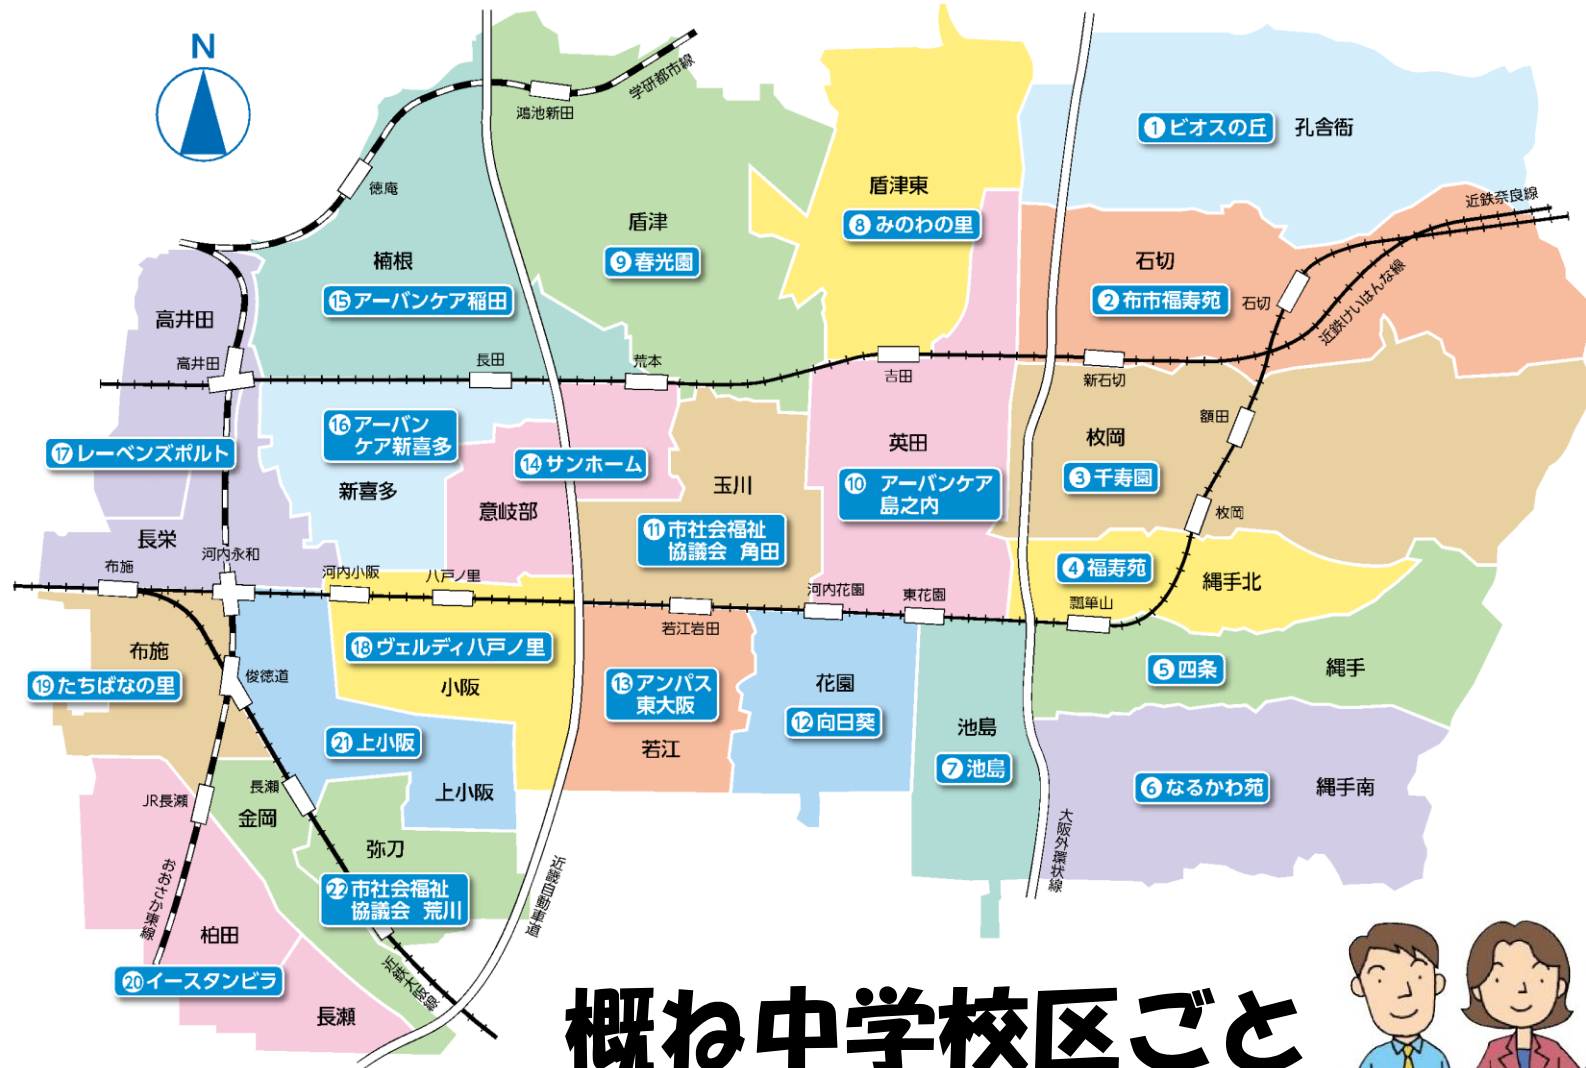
N

鴻池新田

学研都市線

徳庵

盾津東

①ビオスの丘

孔舎衙

盾津

⑧みのわの里

近鉄奈良線

楠根

⑨春光園

石切

高井田

⑮アーバンケア稲田

②布市福寿苑

石切

近鉄けいはんな線

高井田

長田

荒本

吉田

新石切

額田

⑯アーバンケア新喜多

英田

枚岡

⑰レーベンズポルト

⑭サンホーム

玉川

③千寿園

新喜多

意岐部

⑩アーバンケア島之内

長栄

⑪市社会福祉協議会 角田

枚岡

河内永和

布施

河内小阪

八戸ノ里

④福寿苑

縄手北

河内花園

東花園

瓢箪山

若江岩田

布施

⑱ヴェルディ八戸ノ里

⑲たちばなの里

俊徳道

小阪

⑬アンパス東大阪

花園

⑤四条

縄手

⑫向日葵

池島

㉑上小阪

若江

⑦池島

長瀬

JR長瀬

上小阪

⑥なるかわ苑

縄手南

金岡

弥刀

大阪外環状線

近畿自動車道

㉒市社会福祉協議会 荒川

おおさか東線

柏田

㉑イースタンビラ

近鉄大阪線

長瀬

概ね中学校区ごと